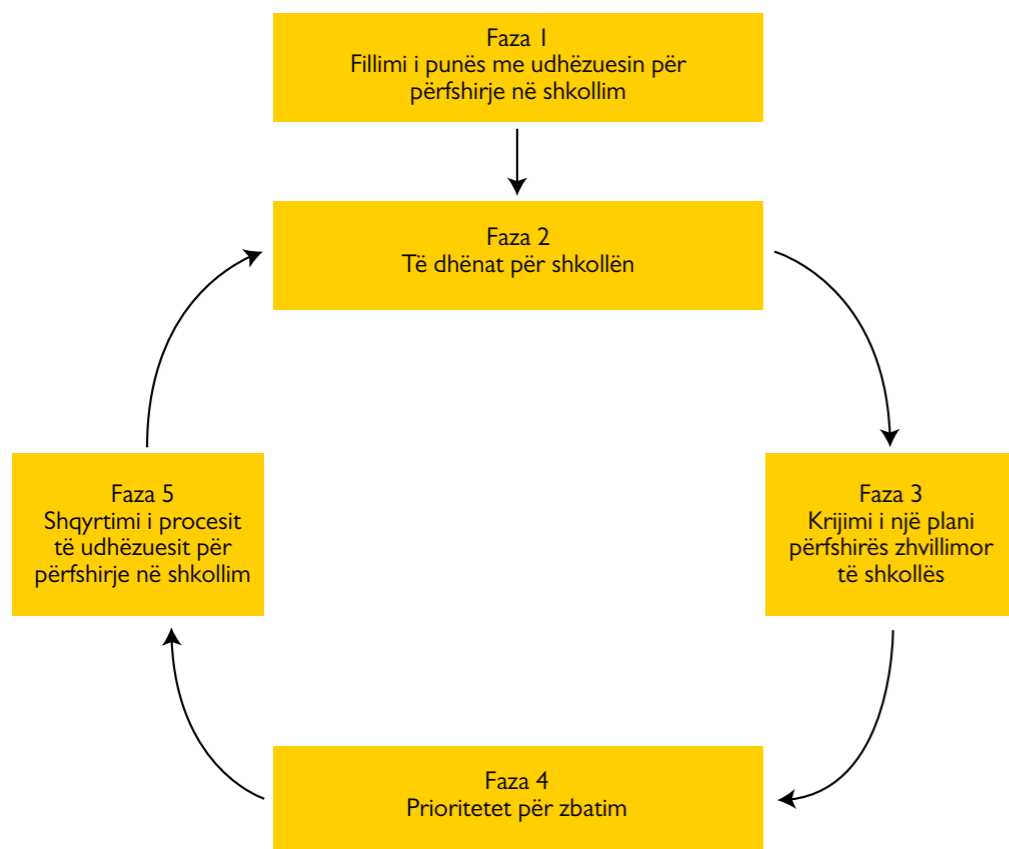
Faza 1
Fillimi i punës me udhëzuesin për përfshirje në shkollim

Faza 2
Të dhënat për shkollën

Faza 5
Shqyrtimi i procesit të udhëzuesit për përfshirje në shkollim

Faza 3
Krijimi i një plani përfshirës zhvillimor të shkollës

Faza 4
Prioritetet për zbatim